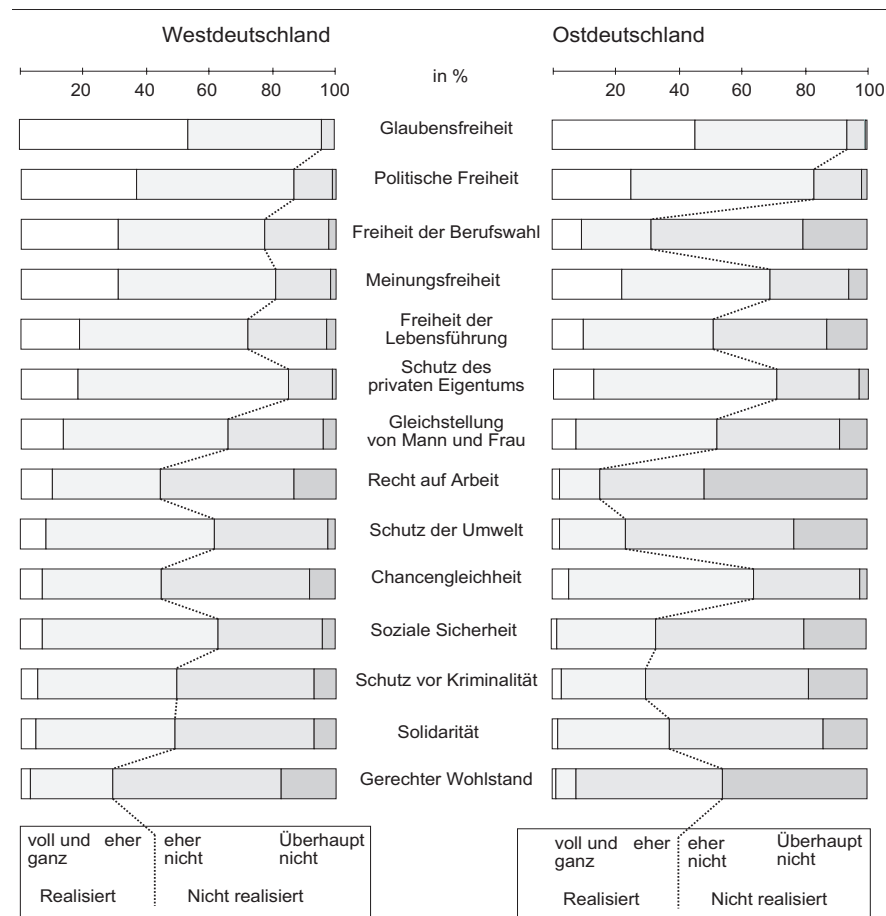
Westdeutschland

Ostdeutschland

in %

20 40 60 80 100

20 40 60 80 100

Glaubensfreiheit

Politische Freiheit

Freiheit der Berufswahl

Meinungsfreiheit

Freiheit der Lebensführung

Schutz des privaten Eigentums

Gleichstellung von Mann und Frau

Recht auf Arbeit

Schutz der Umwelt

Chancengleichheit

Soziale Sicherheit

Schutz vor Kriminalität

Solidarität

Gerechter Wohlstand

voll und ganz eher eher nicht Überhaupt nicht

Realisiert Nicht realisiert

voll und ganz eher eher nicht Überhaupt nicht

Realisiert Nicht realisiert